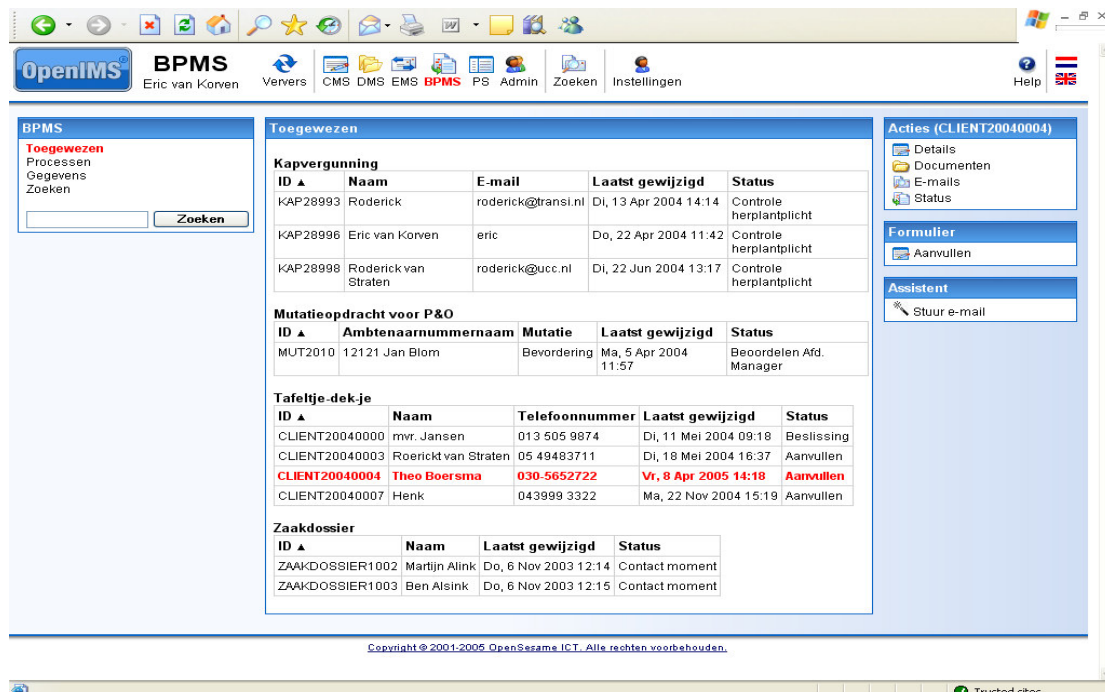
OpenIMS

BPMS
Eric van Korven

Ververs CMS DMS EMS BPMS PS Admin Zoeken Instellingen Help

BPMS
Toegewezen
Processen
Gegevens
Zoeken

Zoeken

Toegewezen

Kapvergunning

| ID ▲ | Naam | E-mail | Laatst gewijzigd | Status |
|---|---|---|---|---|
| KAP28993 | Roderick | roderick@transi.nl | Di, 13 Apr 2004 14:14 | Controle herplantplicht |
| KAP28996 | Eric van Korven | eric | Do, 22 Apr 2004 11:42 | Controle herplantplicht |
| KAP28998 | Roderick van Straten | roderick@ucc.nl | Di, 22 Jun 2004 13:17 | Controle herplantplicht |

Mutatieopdracht voor P&O

| ID ▲ | Ambtenaarnummernaam | Mutatie | Laatst gewijzigd | Status |
|---|---|---|---|---|
| MUT2010 | 12121 Jan Blom | Bevordering | Ma, 5 Apr 2004 11:57 | Beoordelen Afd. Manager |

Tafeltje-dek-je

| ID ▲ | Naam | Telefoonnummer | Laatst gewijzigd | Status |
|---|---|---|---|---|
| CLIENT20040000 | mvr. Jansen | 013 505 9874 | Di, 11 Mei 2004 09:18 | Beslissing |
| CLIENT20040003 | Roerickt van Straten | 05 49483711 | Di, 18 Mei 2004 16:37 | Aanvullen |
| CLIENT20040004 | Theo Boersma | 030-5652722 | Vr, 8 Apr 2005 14:18 | Aanvullen |
| CLIENT20040007 | Henk | 043999 3322 | Ma, 22 Nov 2004 15:19 | Aanvullen |

Zaakdossier

| ID ▲ | Naam | Laatst gewijzigd | Status |
|---|---|---|---|
| ZAAKDOSSIER1002 | Martijn Alink | Do, 6 Nov 2003 12:14 | Contact moment |
| ZAAKDOSSIER1003 | Ben Alsink | Do, 6 Nov 2003 12:15 | Contact moment |

Acties (CLIENT20040004)
Details
Documenten
E-mails
Status

Formulier
Aanvullen

Assistent
Stuur e-mail

Copyright © 2001-2005 OpenSesame ICT. Alle rechten voorbehouden.

Trusted sites